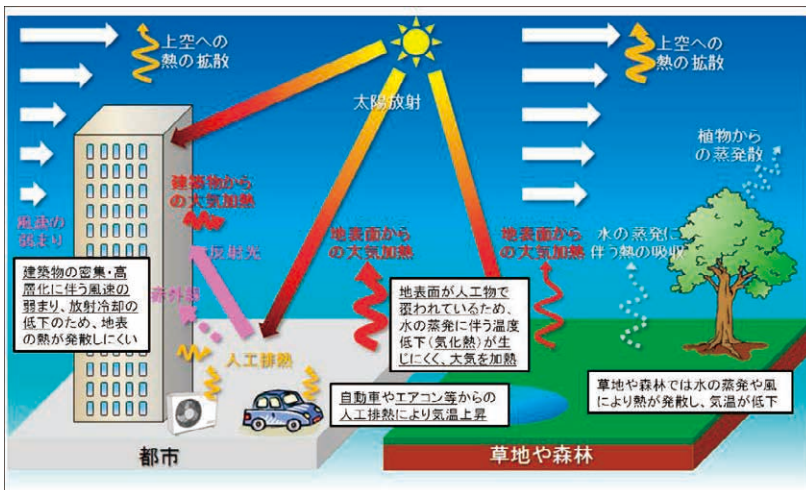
上空への熱の拡散

上空への熱の拡散

太陽放射

植物からの蒸発散

建築物からの大気加熱

風速の弱まり

地表面からの大気加熱

地表面からの大気加熱

水の蒸発に伴う熱の吸収

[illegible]反射光

建築物の密集・高層化に伴う風速の弱まり、放射冷却の低下のため、地表の熱が発散しにくい

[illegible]

地表面が人工物で覆われているため、水の蒸発に伴う温度低下（気化熱）が生じにくく、大気を加熱

人工排熱

自動車やエアコン等からの人工排熱により気温上昇

草地や森林では水の蒸発や風により熱が発散し、気温が低下

都市

草地や森林